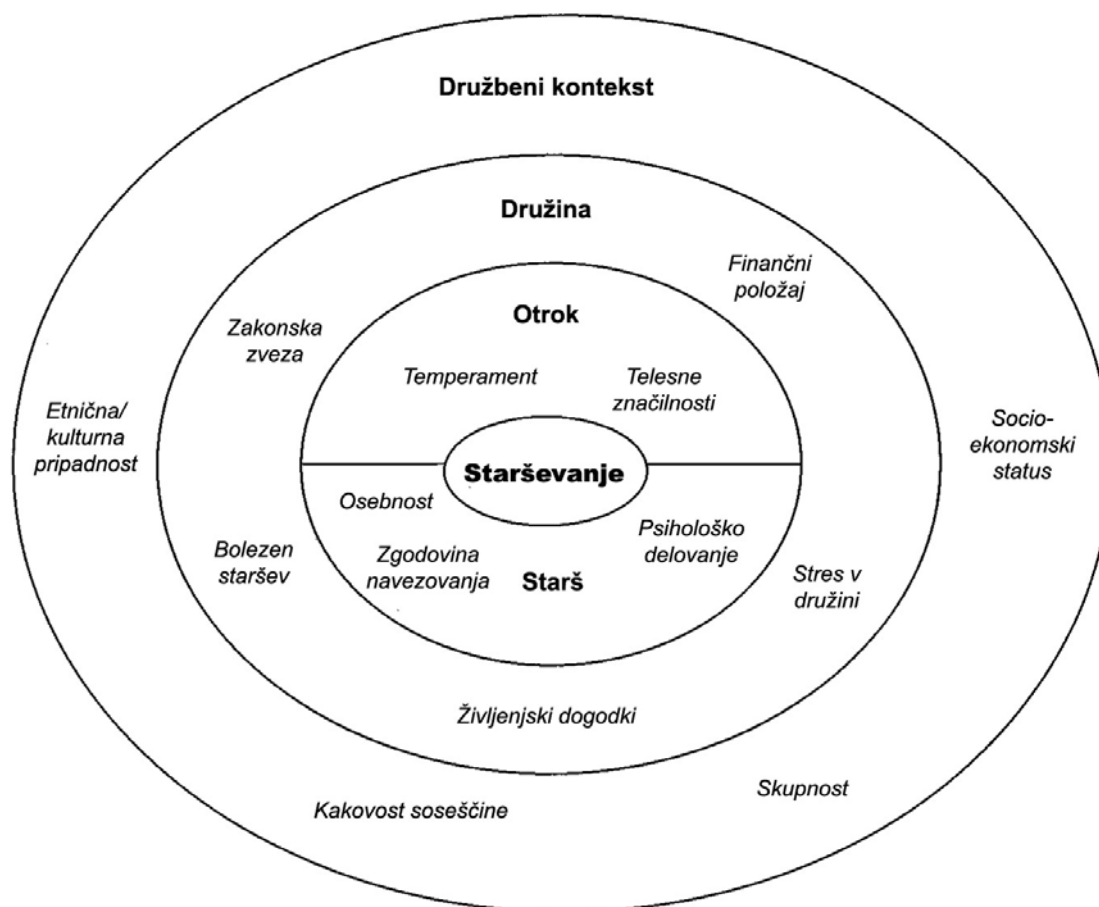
Družbeni kontekst

Družina

Finančni položaj

Otrok

Zakonska zveza

Temperament

Telesne značilnosti

Etnična/ kulturna pripadnost

Socio-ekonomski status

Starševanje

Osebnost

Psihološko delovanje

Bolezen staršev

Zgodovina navezovanja

Starš

Stres v družini

Življenjski dogodki

Skupnost

Kakovost soseščine